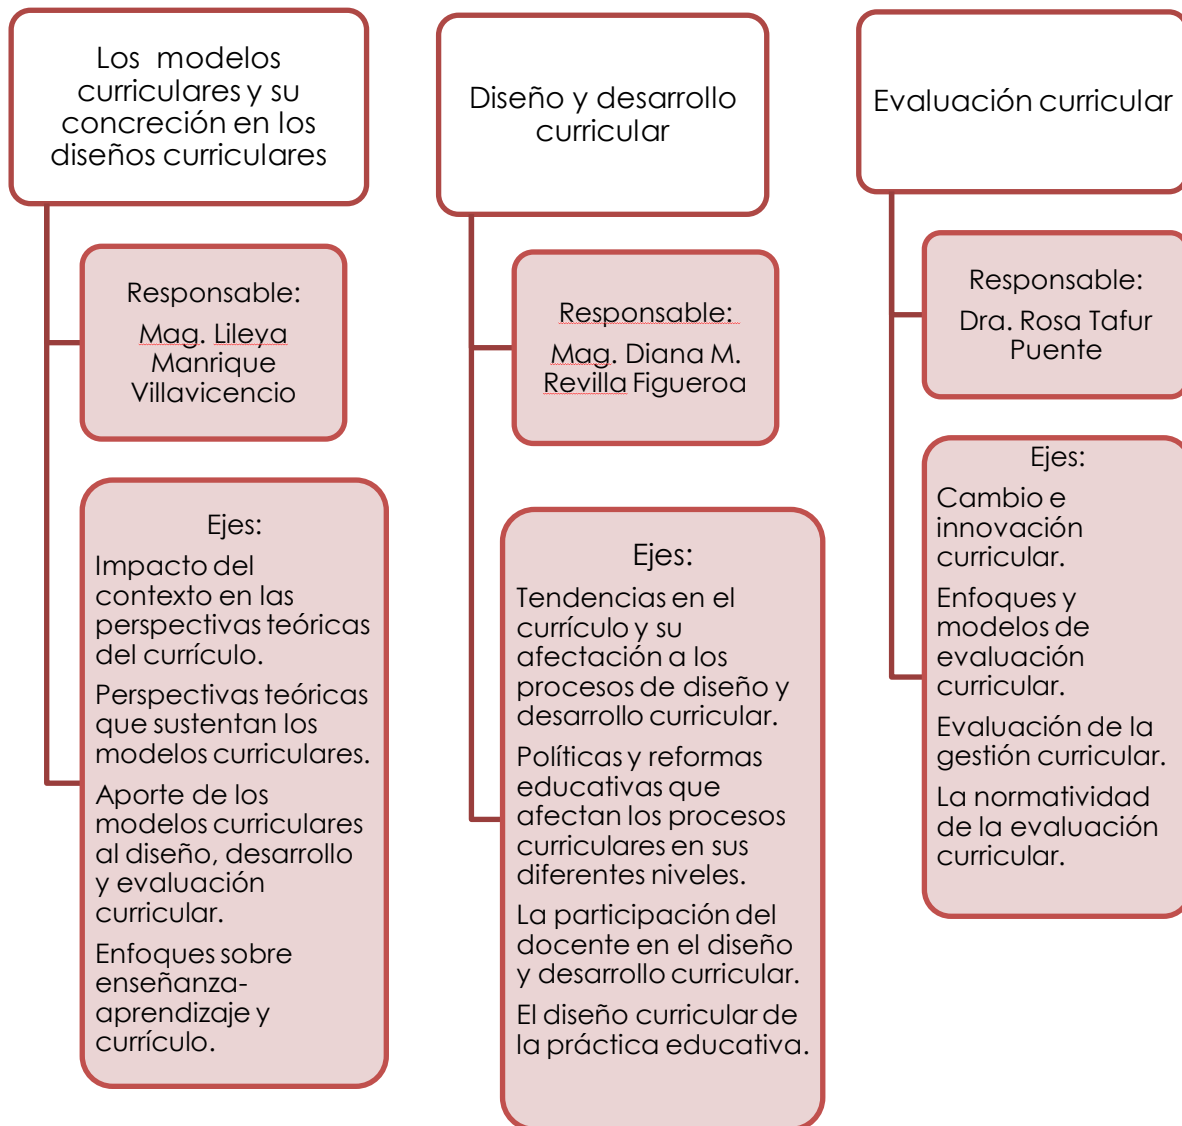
Los modelos curriculares y su concreción en los diseños curriculares

Responsable:
Mag. Lileya Manrique Villavicencio

Ejes:
Impacto del contexto en las perspectivas teóricas del currículo.
Perspectivas teóricas que sustentan los modelos curriculares.
Aporte de los modelos curriculares al diseño, desarrollo y evaluación curricular.
Enfoques sobre enseñanza-aprendizaje y currículo.

Diseño y desarrollo curricular

Responsable:
Mag. Diana M. Revilla Figueroa

Ejes:
Tendencias en el currículo y su afectación a los procesos de diseño y desarrollo curricular.
Políticas y reformas educativas que afectan los procesos curriculares en sus diferentes niveles.
La participación del docente en el diseño y desarrollo curricular.
El diseño curricular de la práctica educativa.

Evaluación curricular

Responsable:
Dra. Rosa Tafur Puente

Ejes:
Cambio e innovación curricular.
Enfoques y modelos de evaluación curricular.
Evaluación de la gestión curricular.
La normatividad de la evaluación curricular.